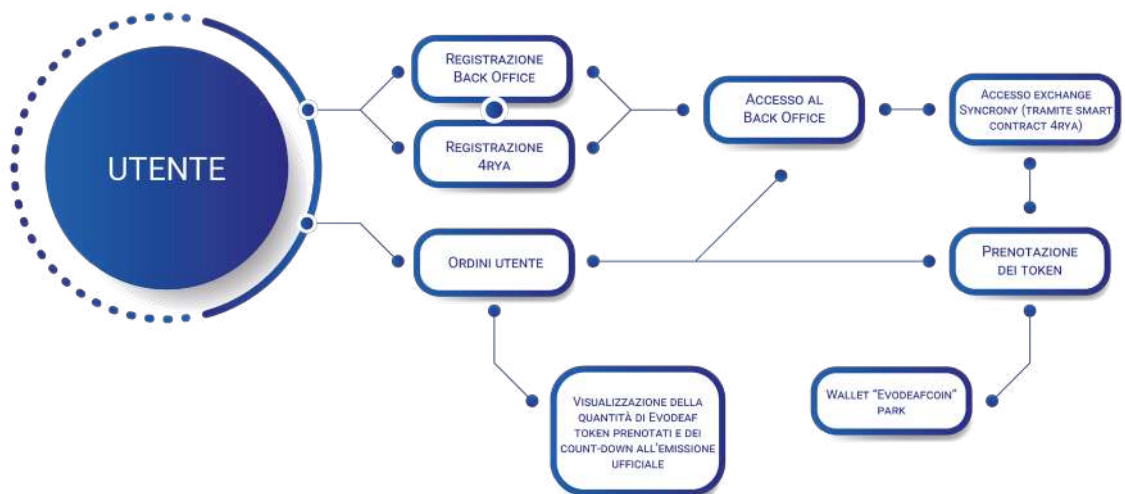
UTENTE

Registrazione Back Office

Registrazione 4rya

Accesso al Back Office

Accesso exchange Syncrony (tramite smart contract 4rya)

Ordini utente

Prenotazione dei token

Visualizzazione della quantità di Evodeaf token prenotati e dei count-down all'emissione ufficiale

Wallet "Evodeafcoin" park